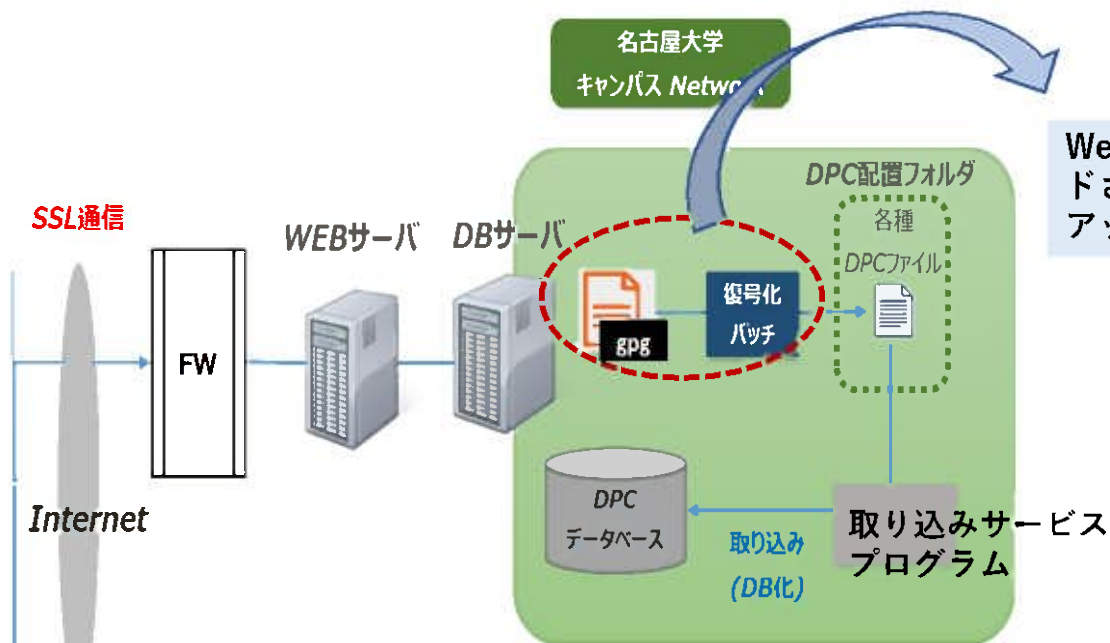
名古屋大学
キャンパス Netw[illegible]

We
ド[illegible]
アッ

DPC配置フォルダ

SSL通信

WEBサーバ DBサーバ

各種
DPCファイル

gpg

復号化
バッチ

FW

Internet

DPC
データベース

取り込み
(DB化)

取り込みサービス
プログラム